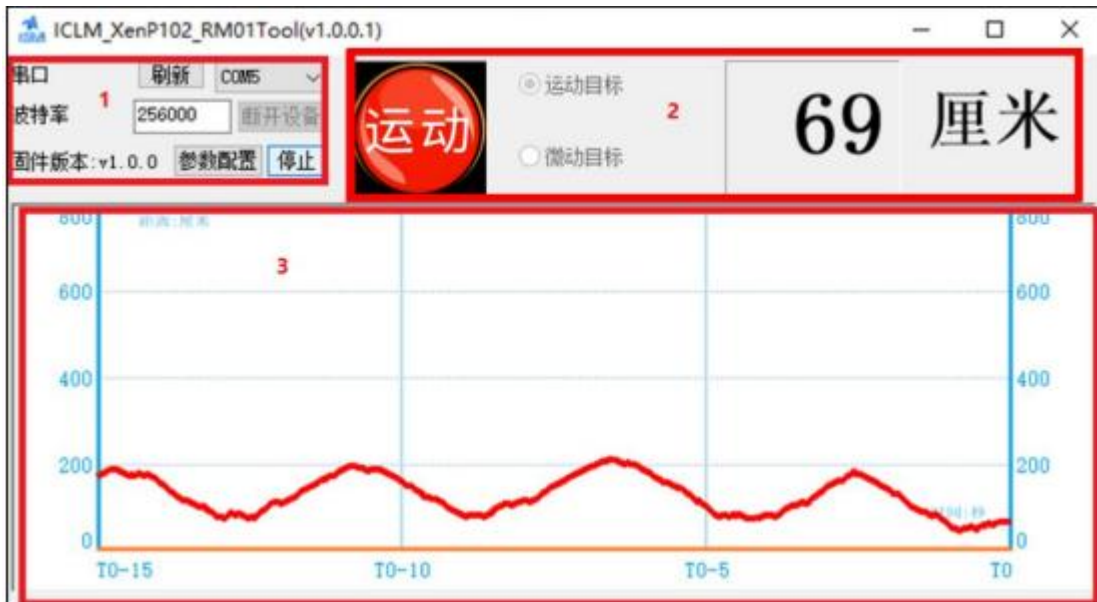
ICLM_XenP102_RM01Tool(v1.0.0.1)

串口 刷新 COM5
波特率 256000 断开设备
固件版本:v1.0.0 参数配置 停止
1

运动
运动目标
微动目标
2
69 厘米

800
距离:厘米
3
600
400
200
0
800
600
400
200
0
时间:秒
T0-15 T0-10 T0-5 T0